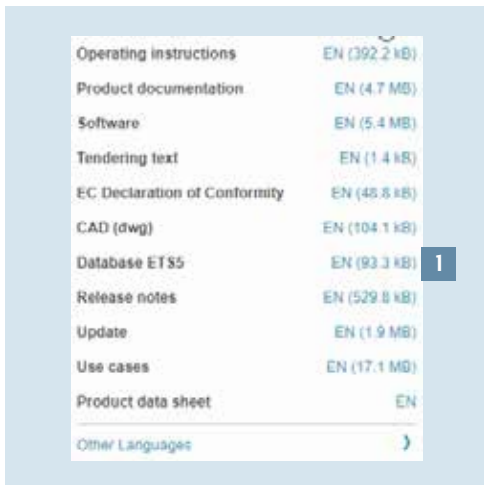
| | |
|---|---|
| Operating instructions | EN (392.2 kB) |
| Product documentation | EN (4.7 MB) |
| Software | EN (5.4 MB) |
| Tendering text | EN (1.4 kB) |
| EC Declaration of Conformity | EN (48.8 kB) |
| CAD (dwg) | EN (104.1 kB) |
| Database ETS5 | EN (93.3 kB) |
| Release notes | EN (529.8 kB) |
| Update | EN (1.9 MB) |
| Use cases | EN (17.1 MB) |
| Product data sheet | EN |

1

Other Languages ›